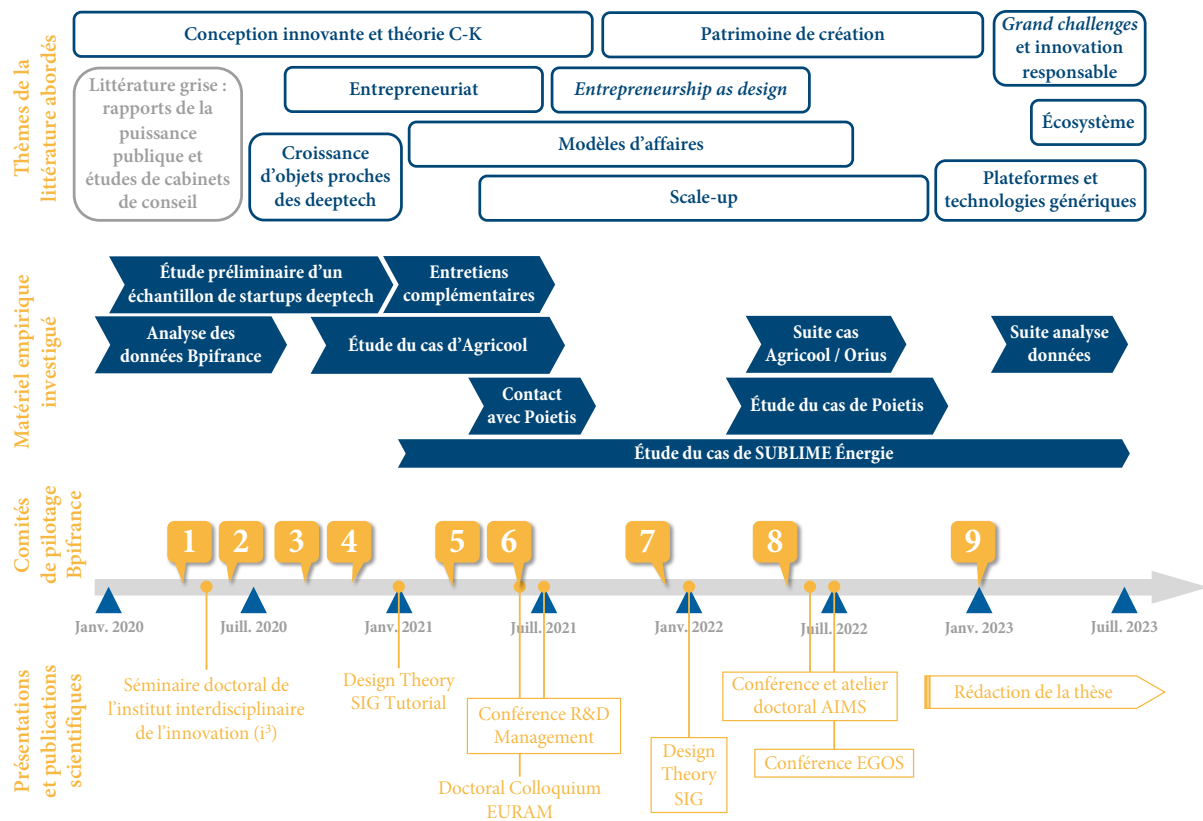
Thèmes de la littérature abordés

Conception innovante et théorie C-K

Patrimoine de création

*Grand challenges* et innovation responsable

Littérature grise : rapports de la puissance publique et études de cabinets de conseil

Entrepreneuriat

*Entrepreneurship as design*

Écosystème

Croissance d'objets proches des deeptech

Modèles d'affaires

Plateformes et technologies génériques

Scale-up

Matériel empirique investigué

Étude préliminaire d'un échantillon de startups deeptech

Entretiens complémentaires

Analyse des données Bpifrance

Étude du cas d'Agricool

Suite cas Agricool / Orius

Suite analyse données

Contact avec Poietis

Étude du cas de Poietis

Étude du cas de SUBLIME Énergie

Comités de pilotage Bpifrance

1 2 3 4 5 6 7 8 9

Janv. 2020
Juill. 2020
Janv. 2021
Juill. 2021
Janv. 2022
Juill. 2022
Janv. 2023
Juill. 2023

Présentations et publications scientifiques

Séminaire doctoral de l'institut interdisciplinaire de l'innovation (i$^3$)

Design Theory SIG Tutorial

Conférence R&D Management

Doctoral Colloquium EURAM

Design Theory SIG

Conférence et atelier doctoral AIMS

Conférence EGOS

Rédaction de la thèse